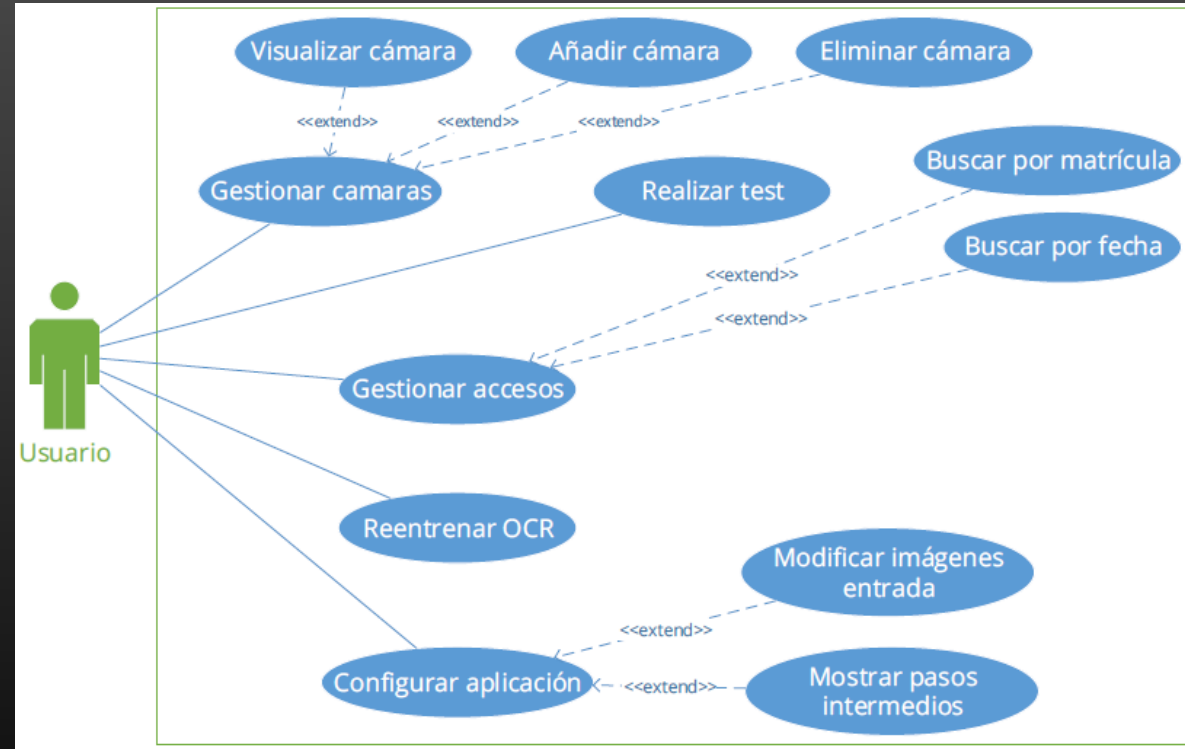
Visualizar cámara
Añadir cámara
Eliminar cámara
<<extend>>
<<extend>>
<<extend>>
Gestionar camaras
Realizar test
Buscar por matrícula
Buscar por fecha
<<extend>>
<<extend>>
Gestionar accesos
Usuario
Reentrenar OCR
Modificar imágenes entrada
<<extend>>
Configurar aplicación
<<extend>>
Mostrar pasos intermedios